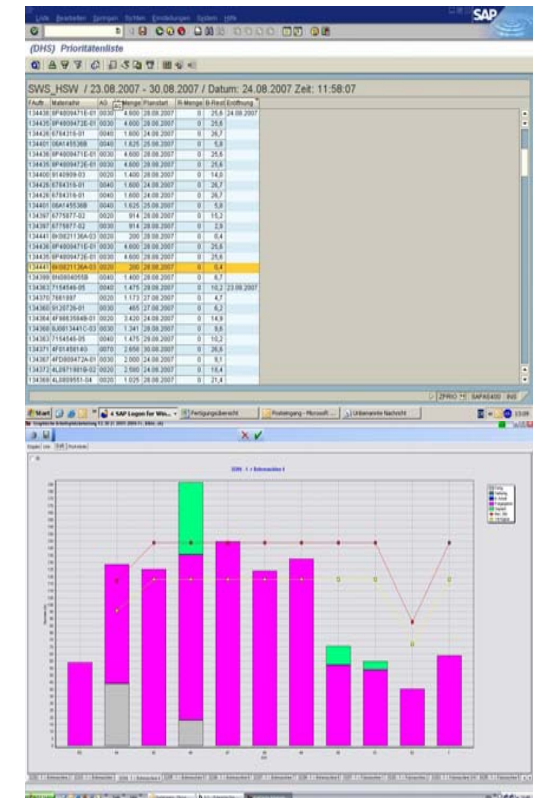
Liste Bearbeiten Springen Sichten Einstellungen System Hilfe

(DHS) Prioritätenliste

SWS_HSW / 23.08.2007 - 30.08.2007 / Datum: 24.08.2007 Zeit: 11:58:07

| Auftr. | Materialnr | AG | Menge | Planstart | R-Menge | B-Rest | Eröffnung |
|---|---|---|---|---|---|---|---|
| 134438 | 8P4009471E-01 | 0030 | 4.600 | 28.08.2007 | 0 | 25,6 | 24.08.2007 |
| 134435 | 8P4009472E-01 | 0030 | 4.600 | 28.08.2007 | 0 | 25,6 | |
| 134426 | 6784316-01 | 0040 | 1.600 | 24.08.2007 | 0 | 26,7 | |
| 134401 | 06A145536B | 0040 | 1.625 | 25.08.2007 | 0 | 5,8 | |
| 134436 | 8P4009471E-01 | 0030 | 4.600 | 28.08.2007 | 0 | 25,6 | |
| 134435 | 8P4009472E-01 | 0030 | 4.600 | 28.08.2007 | 0 | 25,6 | |
| 134400 | 9140909-03 | 0020 | 1.400 | 28.08.2007 | 0 | 14,0 | |
| 134426 | 6784316-01 | 0040 | 1.600 | 24.08.2007 | 0 | 26,7 | |
| 134426 | 6784316-01 | 0040 | 1.600 | 24.08.2007 | 0 | 26,7 | |
| 134401 | 06A145536B | 0040 | 1.625 | 25.08.2007 | 0 | 5,8 | |
| 134397 | 6775877-02 | 0020 | 914 | 28.08.2007 | 0 | 15,2 | |
| 134397 | 6775877-02 | 0030 | 914 | 28.08.2007 | 0 | 2,9 | |
| 134441 | 8h0821136A-03 | 0030 | 200 | 28.08.2007 | 0 | 0,4 | |
| 134436 | 8P4009471E-01 | 0030 | 4.600 | 28.08.2007 | 0 | 25,6 | |
| 134435 | 8P4009472E-01 | 0030 | 4.600 | 28.08.2007 | 0 | 25,6 | |
| 134441 | 8h0821136A-03 | 0030 | 200 | 28.08.2007 | 0 | 0,4 | |
| 134399 | 8h0804055B | 0040 | 1.400 | 28.08.2007 | 0 | 6,7 | |
| 134363 | 7154546-05 | 0040 | 1.475 | 28.08.2007 | 0 | 10,2 | 23.08.2007 |
| 134370 | 7661897 | 0020 | 1.173 | 27.08.2007 | 0 | 4,7 | |
| 134360 | 9126726-01 | 0030 | 465 | 27.08.2007 | 0 | 6,2 | |
| 134364 | 8P8853594B-01 | 0030 | 3.420 | 24.08.2007 | 0 | 14,9 | |
| 134368 | 8J0813441C-03 | 0030 | 1.341 | 28.08.2007 | 0 | 9,6 | |
| 134363 | 7154546-05 | 0040 | 1.475 | 29.08.2007 | 0 | 10,2 | |
| 134371 | 4F0145614G | 0070 | 2.656 | 30.08.2007 | 0 | 26,6 | |
| 134367 | 4FD809472A-01 | 0030 | 2.900 | 24.08.2007 | 0 | 9,1 | |
| 134372 | 4L0971991B-02 | 0020 | 2.590 | 24.08.2007 | 0 | 18,4 | |
| 134369 | 4L0809551-04 | 0020 | 1.025 | 28.08.2007 | 0 | 21,4 | |

ZPRIO SAPAS400 INS

Start 4 SAP Logon for Win... Fertigungsübersicht Posteingang - Microsoft ... Unbenannte Nachricht 13:09